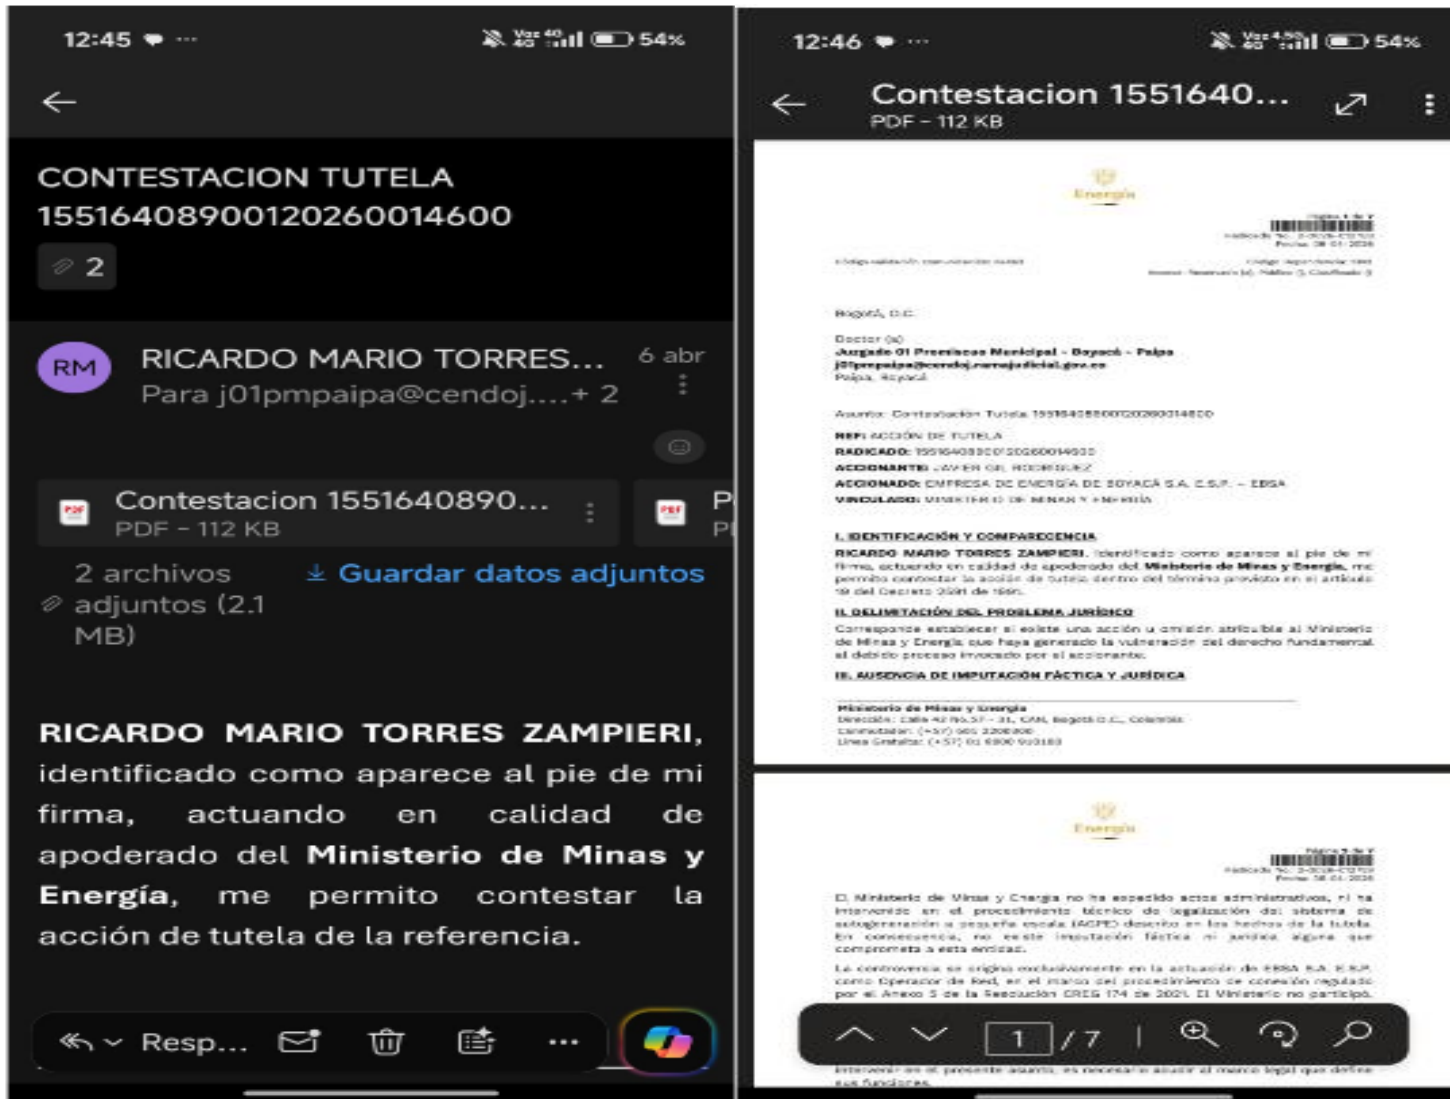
12:45 ··· 54%

CONTESTACION TUTELA 15516408900120260014600

2

RM RICARDO MARIO TORRES... 6 abr
Para j01pmpaipa@cendoj....+ 2

Contestacion 1551640890...
PDF - 112 KB

2 archivos adjuntos (2.1 MB)

Guardar datos adjuntos

**RICARDO MARIO TORRES ZAMPIERI**, identificado como aparece al pie de mi firma, actuando en calidad de apoderado del **Ministerio de Minas y Energía**, me permito contestar la acción de tutela de la referencia.

Resp...

12:46 ··· 54%

Contestacion 1551640...
PDF - 112 KB

Energía

Bogotá, D.C.

Doctor (a)
Juzgado 01 Promiscuo Municipal - Boyacá - Paipa
j01prmpaipa@cendoj.ramajudicial.gov.co
Paipa, Boyacá

Asunto: Contestación Tutela 15516408900120260014600

REF: ACCIÓN DE TUTELA
RADICADO: 15516408900120260014600
ACCIONANTE: JAVIER GIL RODRIGUEZ
ACCIONADO: EMPRESA DE ENERGÍA DE BOYACÁ S.A. E.S.P. – EBSA
VINCULADO: MINISTERIO DE MINAS Y ENERGÍA

I. IDENTIFICACIÓN Y COMPARECENCIA
RICARDO MARIO TORRES ZAMPIERI, identificado como aparece al pie de mi firma, actuando en calidad de apoderado del Ministerio de Minas y Energía, me permito contestar la acción de tutela dentro del término previsto en el artículo 19 del Decreto 2591 de 1991.

II. DELIMITACIÓN DEL PROBLEMA JURÍDICO
Corresponde establecer si existe una acción u omisión atribuible al Ministerio de Minas y Energía que haya generado la vulneración del derecho fundamental al debido proceso invocado por el accionante.

III. AUSENCIA DE IMPUTACIÓN FÁCTICA Y JURÍDICA

Ministerio de Minas y Energía
Dirección: Calle 43 No.57 - 31, CAN, Bogotá D.C., Colombia
Conmutador: (+57) 601 2200300
Línea Gratuita: (+57) 01 8000 910180

Energía

El Ministerio de Minas y Energía no ha expedido actos administrativos, ni ha intervenido en el procedimiento técnico de legalización del sistema de autogeneración a pequeña escala (AGPE) descrito en los hechos de la tutela. En consecuencia, no existe imputación fáctica ni jurídica alguna que comprometa a esta entidad.

La controversia se origina exclusivamente en la actuación de EBSA S.A. E.S.P. como Operador de Red, en el marco del procedimiento de conexión regulado por el Anexo 5 de la Resolución CREG 174 de 2021. El Ministerio no participó.

1 / 7

intervenir en el presente asunto, es necesario acudir al marco legal que define sus funciones.